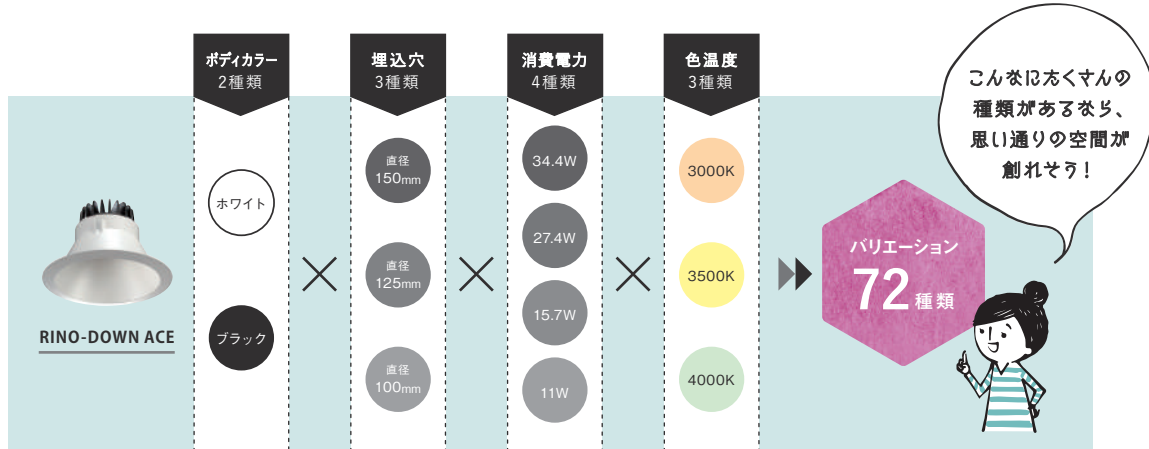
RINO-DOWN ACE

ボディカラー
2種類

ホワイト

ブラック

×

埋込穴
3種類

直径
150mm

直径
125mm

直径
100mm

×

消費電力
4種類

34.4W

27.4W

15.7W

11W

×

色温度
3種類

3000K

3500K

4000K

バリエーション
72種類

こんなにたくさんの
種類があるなら、
思い通りの空間が
創れそう！